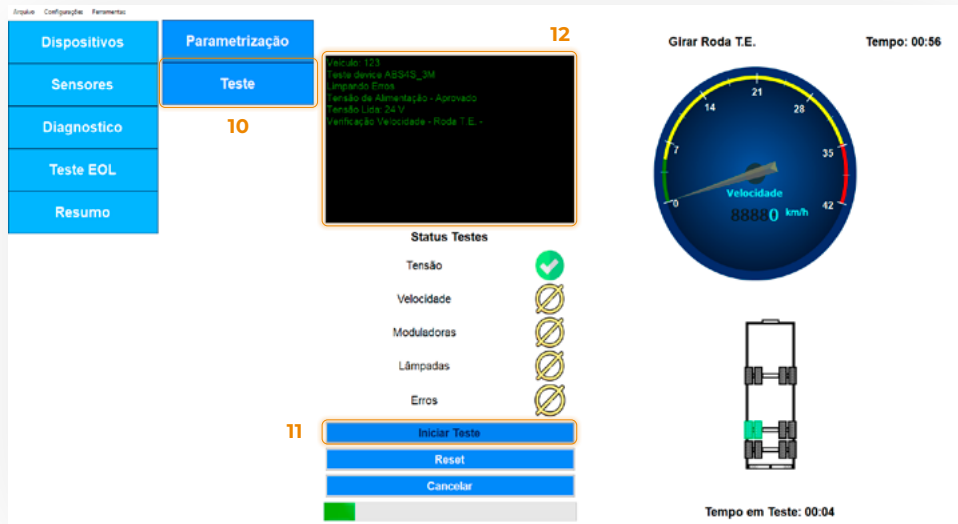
Arquivo Configurações Ferramentas

Dispositivos
Sensores
Diagnostico
Teste EOL
Resumo

Parametrização
Teste
10

12
Veiculo: 123
Teste device ABS4S_3M
Limpando Erros
Tensão de Alimentação - Aprovado
Tensão Lida: 24 V
Verificação Velocidade - Roda T.E. -

Status Testes
Tensão
Velocidade
Moduladoras
Lâmpadas
Erros

11
Iniciar Teste
Reset
Cancelar

Girar Roda T.E.
Tempo: 00:56

0
7
14
21
28
35
42
Velocidade
8880 km/h

Tempo em Teste: 00:04